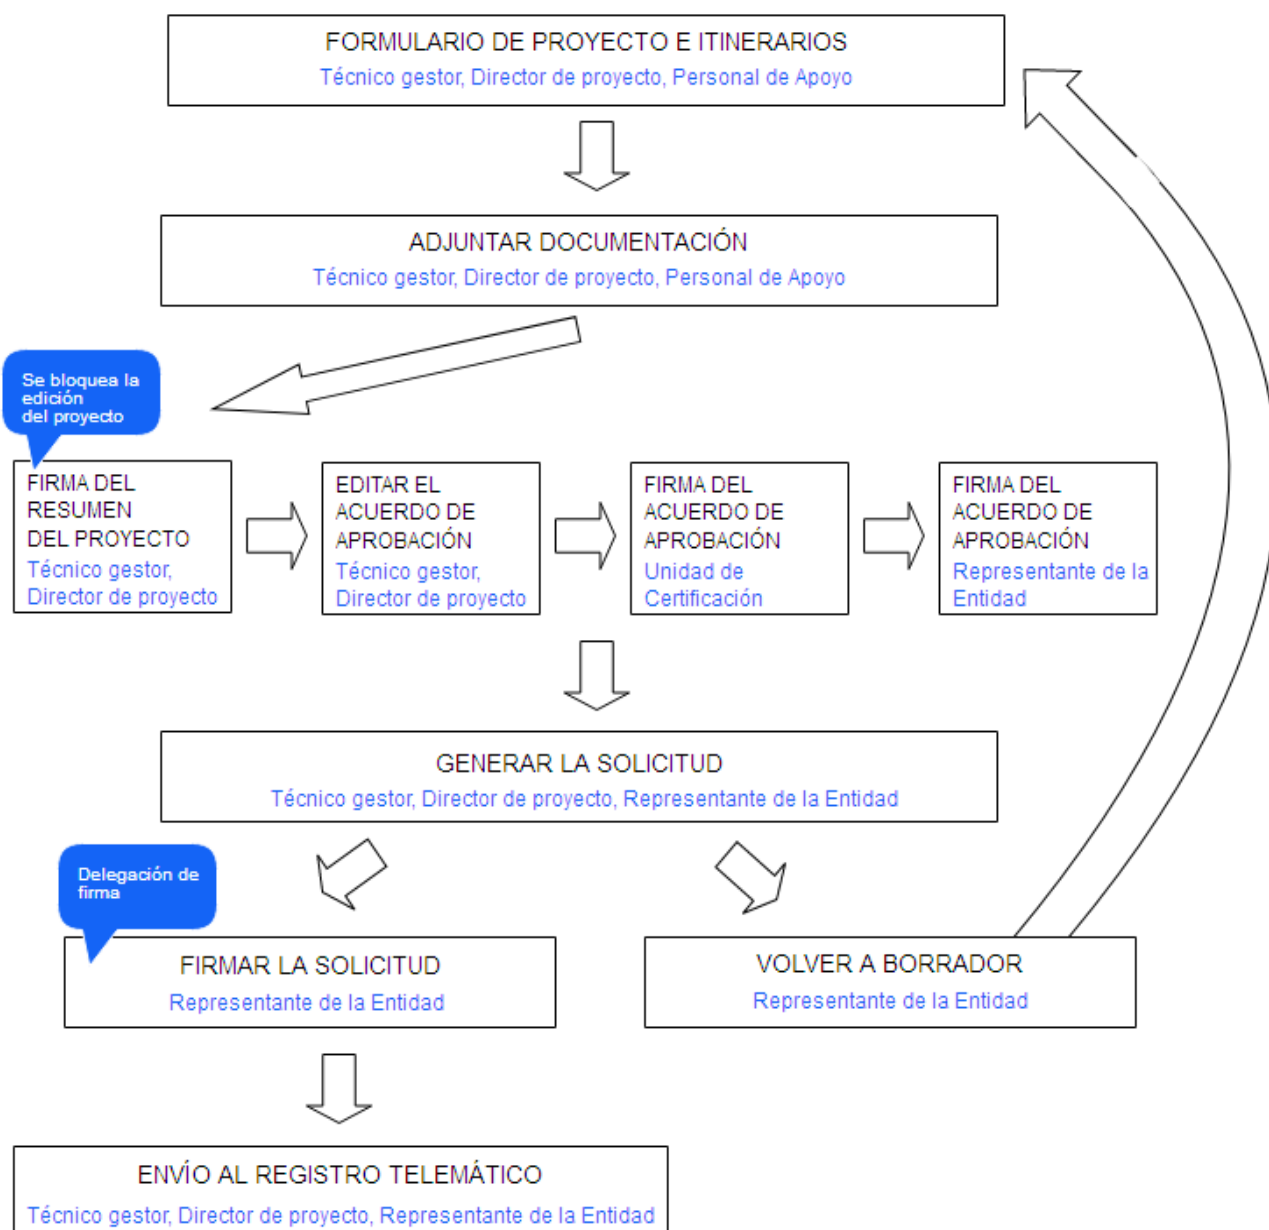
FORMULARIO DE PROYECTO E ITINERARIOS
Técnico gestor, Director de proyecto, Personal de Apoyo

ADJUNTAR DOCUMENTACIÓN
Técnico gestor, Director de proyecto, Personal de Apoyo

Se bloquea la edición del proyecto

FIRMA DEL RESUMEN DEL PROYECTO
Técnico gestor, Director de proyecto

EDITAR EL ACUERDO DE APROBACIÓN
Técnico gestor, Director de proyecto

FIRMA DEL ACUERDO DE APROBACIÓN
Unidad de Certificación

FIRMA DEL ACUERDO DE APROBACIÓN
Representante de la Entidad

GENERAR LA SOLICITUD
Técnico gestor, Director de proyecto, Representante de la Entidad

Delegación de firma

FIRMAR LA SOLICITUD
Representante de la Entidad

VOLVER A BORRADOR
Representante de la Entidad

ENVÍO AL REGISTRO TELEMÁTICO
Técnico gestor, Director de proyecto, Representante de la Entidad